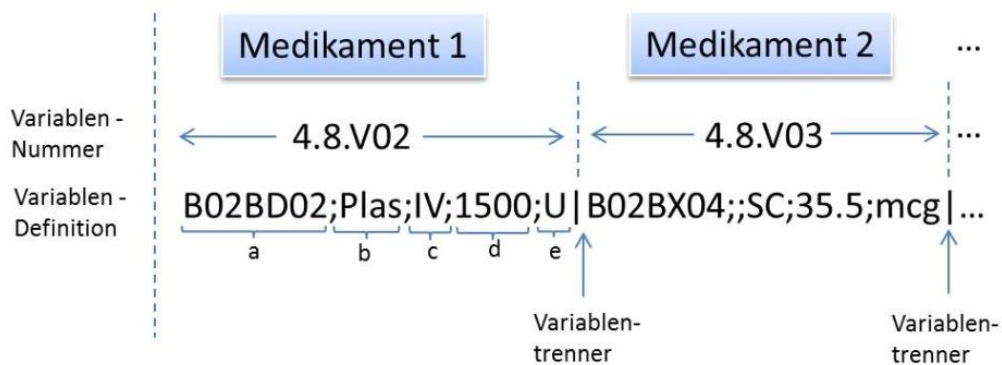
Medikament 1

Medikament 2

...

Variablen - Nummer

4.8.V02

4.8.V03

...

Variablen - Definition

B02BD02;Plas;IV;1500;U|B02BX04;;SC;35.5;mcg|...

a

b

c

d

e

Variablen-trenner

Variablen-trenner